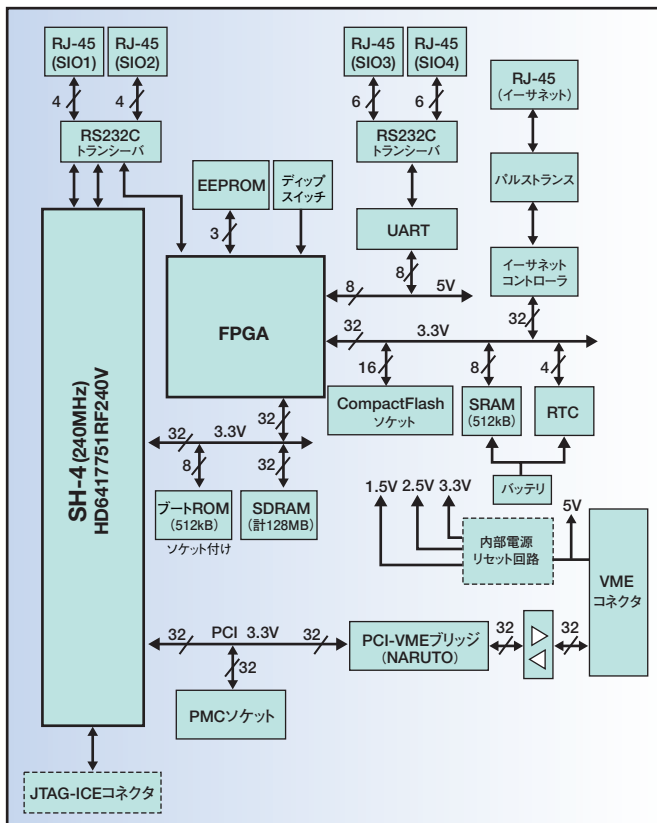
RJ-45 (SIO1)

RJ-45 (SIO2)

4

4

RS232C トランシーバ

RJ-45 (SIO3)

RJ-45 (SIO4)

6

6

RS232C トランシーバ

RJ-45 (イーサネット)

パルストランス

EEPROM

ディップスイッチ

3

UART

8

イーサネットコントローラ

8

5V

FPGA

32

3.3V

32

16

8

4

CompactFlash ソケット

SRAM (512kB)

RTC

SH-4 (240MHz) HD6417751RF240V

32

32

3.3V

8

32

ブートROM (512kB)

ソケット付け

SDRAM (計128MB)

1.5V 2.5V 3.3V

バッテリ

5V

内部電源 リセット回路

VME コネクタ

32

PCI

3.3V

32

PCI-VMEブリッジ (NARUTO)

32

32

32

PMCソケット

JTAG-ICEコネクタ